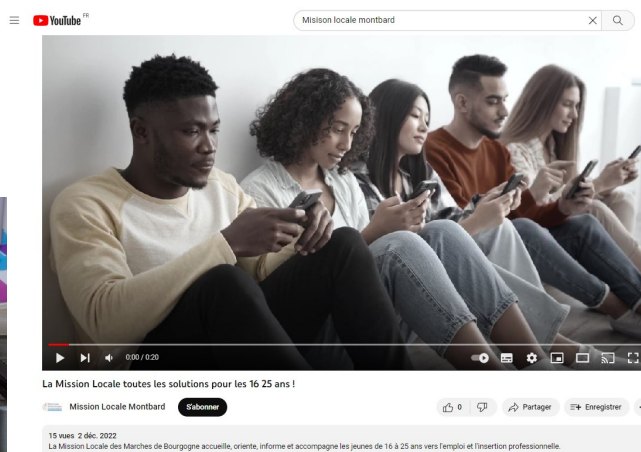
YouTube FR

Mission locale montbard

0:00 / 0:20

La Mission Locale toutes les solutions pour les 16 25 ans !

Mission Locale Montbard

S'abonner

0

Partager

Enregistrer

15 vues 2 déc. 2022
La Mission Locale des Marches de Bourgogne accueille, oriente, informe et accompagne les jeunes de 16 à 25 ans vers l'emploi et l'insertion professionnelle.